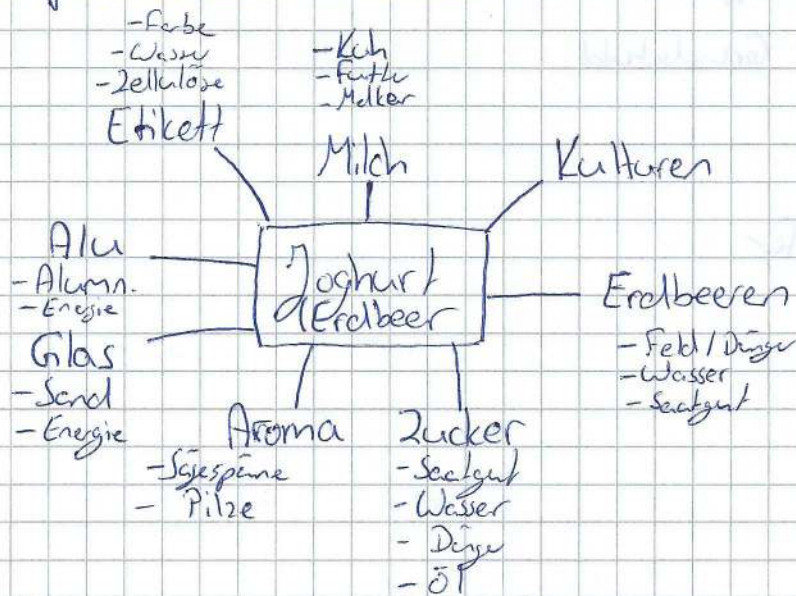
-Farbe
-Wasser
-Zellulose
Etikett

-Kuh
-Futter
-Melker
Milch

Kulturen

Alu
-Alumn.
-Energie

Joghurt
Erdbeer

Erdbeeren
-Feld / Dünger
-Wasser
-Saatgut

Glas
-Sand
-Energie

Aroma
-Sägespäne
-Pilze

Zucker
-Saatgut
-Wasser
-Dünger
-Öl